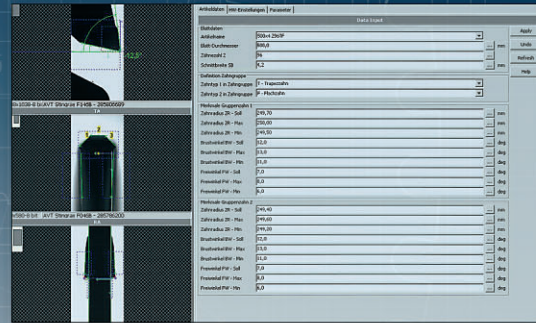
Artikeldaten | HW-Einstellungen | Parameter

Data Input

Apply
Undo
Refresh
Help

Blattdaten
Artikelname 500x4 Z50/F
Blatt-Durchmesser 500,0 mm
Zahnanzahl Z 50
Schnittbreite SB 4,2 mm

Definition Zahngruppe
Zahntyp 1 in Zahngruppe T - Trapezzahn
Zahntyp 2 in Zahngruppe F - Flachzahn

Merkmale Gruppenzahn 1
Zahnradius ZR - Soll 249,70 mm
Zahnradius ZR - Max 250,00 mm
Zahnradius ZR - Min 249,50 mm
Brustwinkel BW - Soll 12,0 deg
Brustwinkel BW - Max 13,0 deg
Brustwinkel BW - Min 11,0 deg
Freiwinkel FW - Soll 7,0 deg
Freiwinkel FW - Max 8,0 deg
Freiwinkel FW - Min 6,0 deg

Merkmale Gruppenzahn 2
Zahnradius ZR - Soll 249,40 mm
Zahnradius ZR - Max 249,60 mm
Zahnradius ZR - Min 249,00 mm
Brustwinkel BW - Soll 12,0 deg
Brustwinkel BW - Max 13,0 deg
Brustwinkel BW - Min 11,0 deg
Freiwinkel FW - Soll 7,0 deg
Freiwinkel FW - Max 8,0 deg
Freiwinkel FW - Min 6,0 deg

12,0°
9x1038-8 bit AVT Stingray F145B - 2950069
1A
x580-8 bit AVT Stingray F046B - 285786200